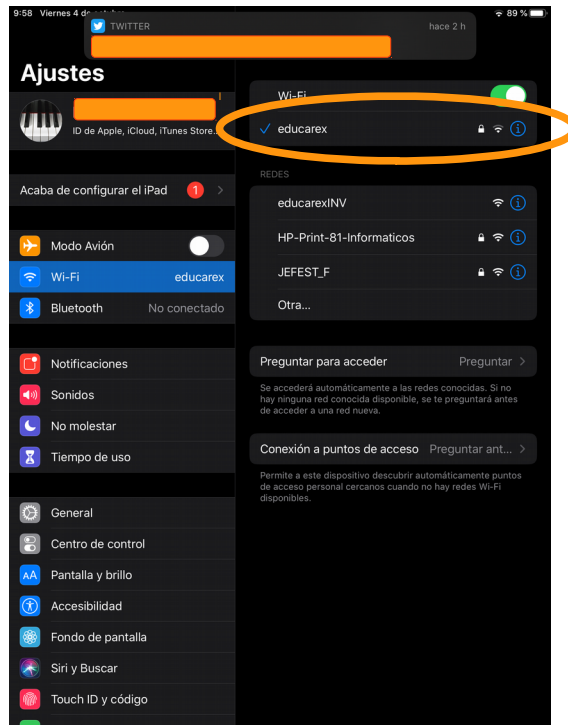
9:58 Viernes 4 de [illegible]

TWITTER hace 2 h

89 %

Ajustes

ID de Apple, iCloud, iTunes Store...

Acaba de configurar el iPad 1

Modo Avión

Wi-Fi educarex

Bluetooth No conectado

Notificaciones

Sonidos

No molestar

Tiempo de uso

General

Centro de control

Pantalla y brillo

Accesibilidad

Fondo de pantalla

Siri y Buscar

Touch ID y código

Wi-Fi

educarex

REDES

educarexINV

HP-Print-81-Informaticos

JEFEST_F

Otra...

Preguntar para acceder Preguntar

Se accederá automáticamente a las redes conocidas. Si no hay ninguna red conocida disponible, se te preguntará antes de acceder a una red nueva.

Conexión a puntos de acceso Preguntar ant...

Permite a este dispositivo descubrir automáticamente puntos de acceso personal cercanos cuando no hay redes Wi-Fi disponibles.